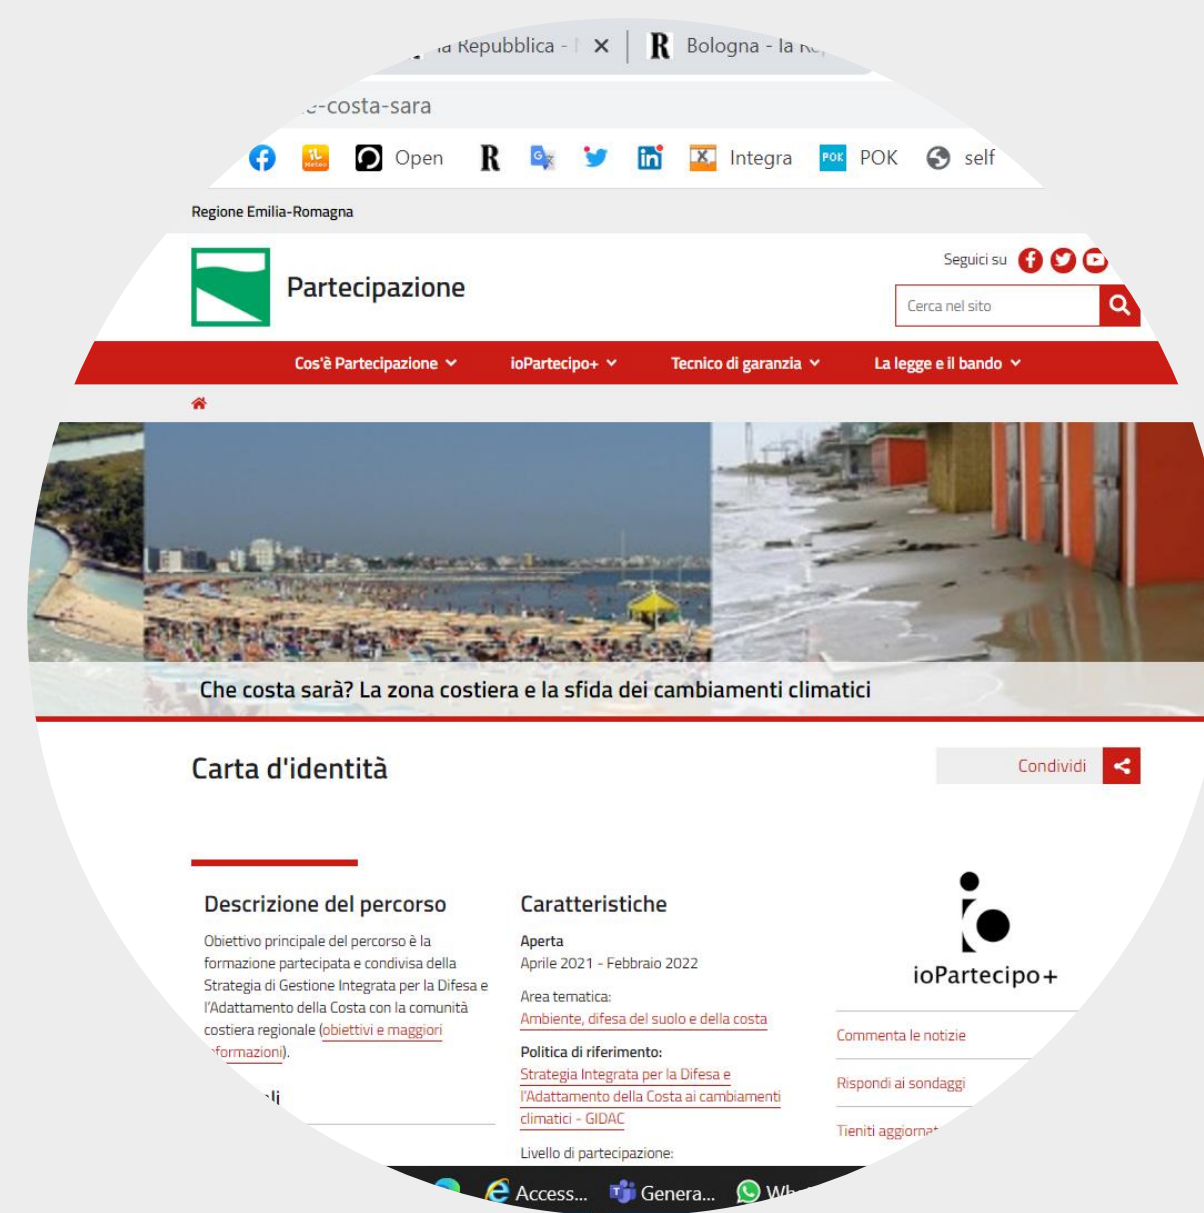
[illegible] la Repubblica - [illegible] × Bologna - la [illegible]

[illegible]-costa-sara

Open R Integra POK POK self

Regione Emilia-Romagna

Partecipazione

Seguici su

Cerca nel sito

Cos'è Partecipazione ioPartecipo+ Tecnico di garanzia La legge e il bando

Che costa sarà? La zona costiera e la sfida dei cambiamenti climatici

Carta d'identità

Condividi

Descrizione del percorso

Obiettivo principale del percorso è la formazione partecipata e condivisa della Strategia di Gestione Integrata per la Difesa e l'Adattamento della Costa con la comunità costiera regionale (obiettivi e maggiori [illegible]formazioni).

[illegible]li

Caratteristiche

Aperta
Aprile 2021 - Febbraio 2022

Area tematica:
Ambiente, difesa del suolo e della costa

Politica di riferimento:
Strategia Integrata per la Difesa e l'Adattamento della Costa ai cambiamenti climatici - GIDAC

Livello di partecipazione:

ioPartecipo+

Commenta le notizie

Rispondi ai sondaggi

Tieniti aggiorna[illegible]

Access... Genera... Wh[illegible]